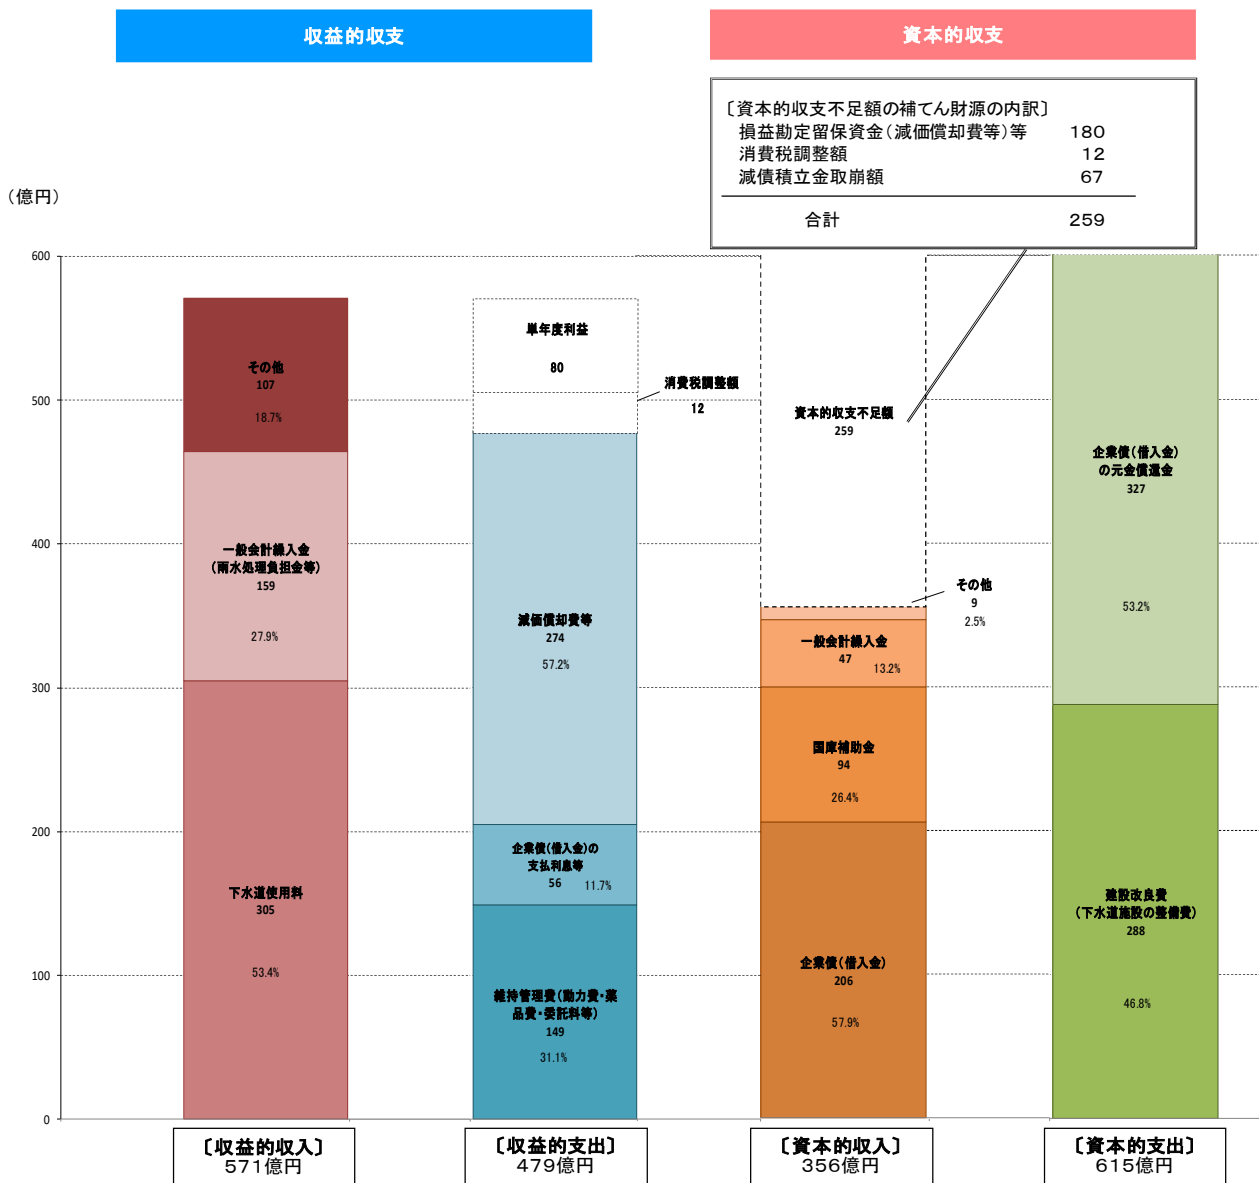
収益的収支

資本的収支

〔資本的収支不足額の補てん財源の内訳〕
損益勘定留保資金（減価償却費等）等 180
消費税調整額 12
減債積立金取崩額 67
合計 259

（億円）

600
500
400
300
200
100
0

その他
107
18.7%

一般会計繰入金
（雨水処理負担金等）
159
27.9%

下水道使用料
305
53.4%

単年度利益
80

消費税調整額
12

減価償却費等
274
57.2%

企業債（借入金）の支払利息等
56 11.7%

維持管理費（動力費・薬品費・委託料等）
149
31.1%

資本的収支不足額
259

その他
9
2.5%

一般会計繰入金
47 13.2%

国庫補助金
94
26.4%

企業債（借入金）
206
57.9%

企業債（借入金）の元金償還金
327
53.2%

建設改良費
（下水道施設の整備費）
288
46.8%

〔収益的収入〕
571億円

〔収益的支出〕
479億円

〔資本的収入〕
356億円

〔資本的支出〕
615億円